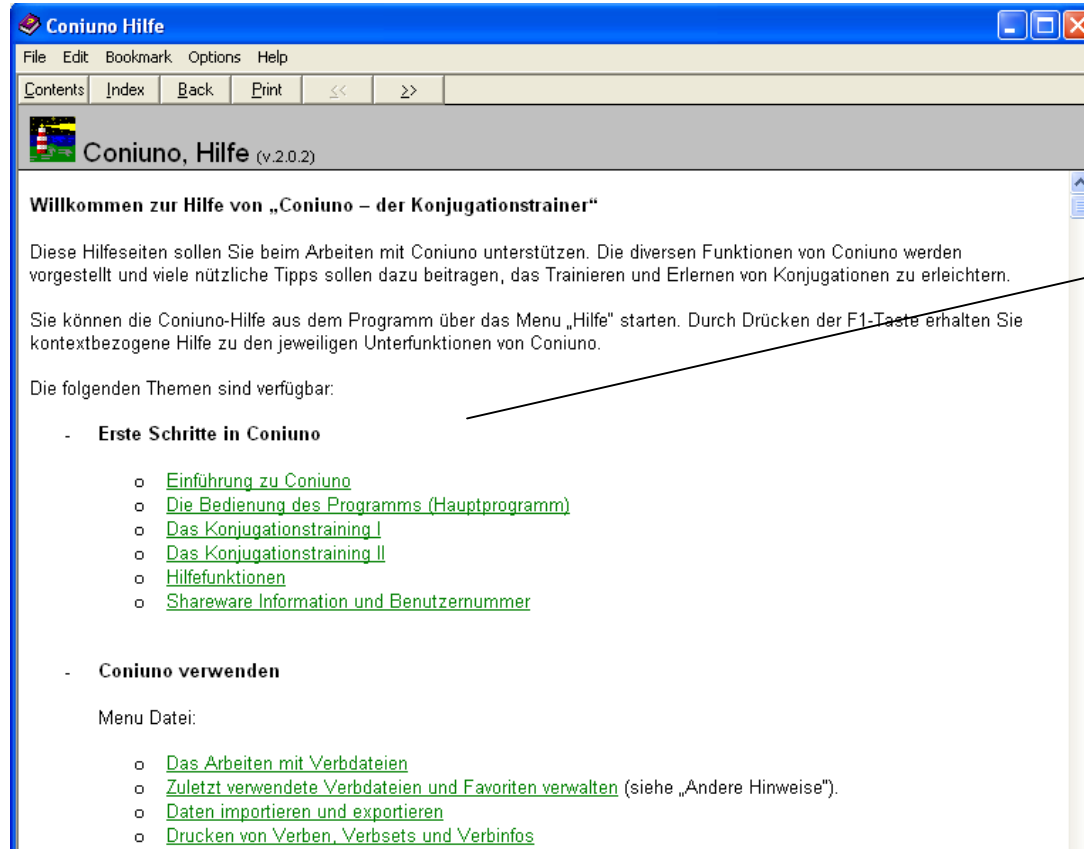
Coniuno Hilfe

File Edit Bookmark Options Help

Contents Index Back Print << >>

Coniuno, Hilfe (v.2.0.2)

Willkommen zur Hilfe von „Coniuno – der Konjugationstrainer“

Diese Hilfeseiten sollen Sie beim Arbeiten mit Coniuno unterstützen. Die diversen Funktionen von Coniuno werden vorgestellt und viele nützliche Tipps sollen dazu beitragen, das Trainieren und Erlernen von Konjugationen zu erleichtern.

Sie können die Coniuno-Hilfe aus dem Programm über das Menu „Hilfe" starten. Durch Drücken der F1-Taste erhalten Sie kontextbezogene Hilfe zu den jeweiligen Unterfunktionen von Coniuno.

Die folgenden Themen sind verfügbar:

- Erste Schritte in Coniuno

o Einführung zu Coniuno
o Die Bedienung des Programms (Hauptprogramm)
o Das Konjugationstraining I
o Das Konjugationstraining II
o Hilfefunktionen
o Shareware Information und Benutzernummer

- Coniuno verwenden

Menu Datei:

o Das Arbeiten mit Verbdateien
o Zuletzt verwendete Verbdateien und Favoriten verwalten (siehe „Andere Hinweise").
o Daten importieren und exportieren
o Drucken von Verben, Verbsets und Verbinfos